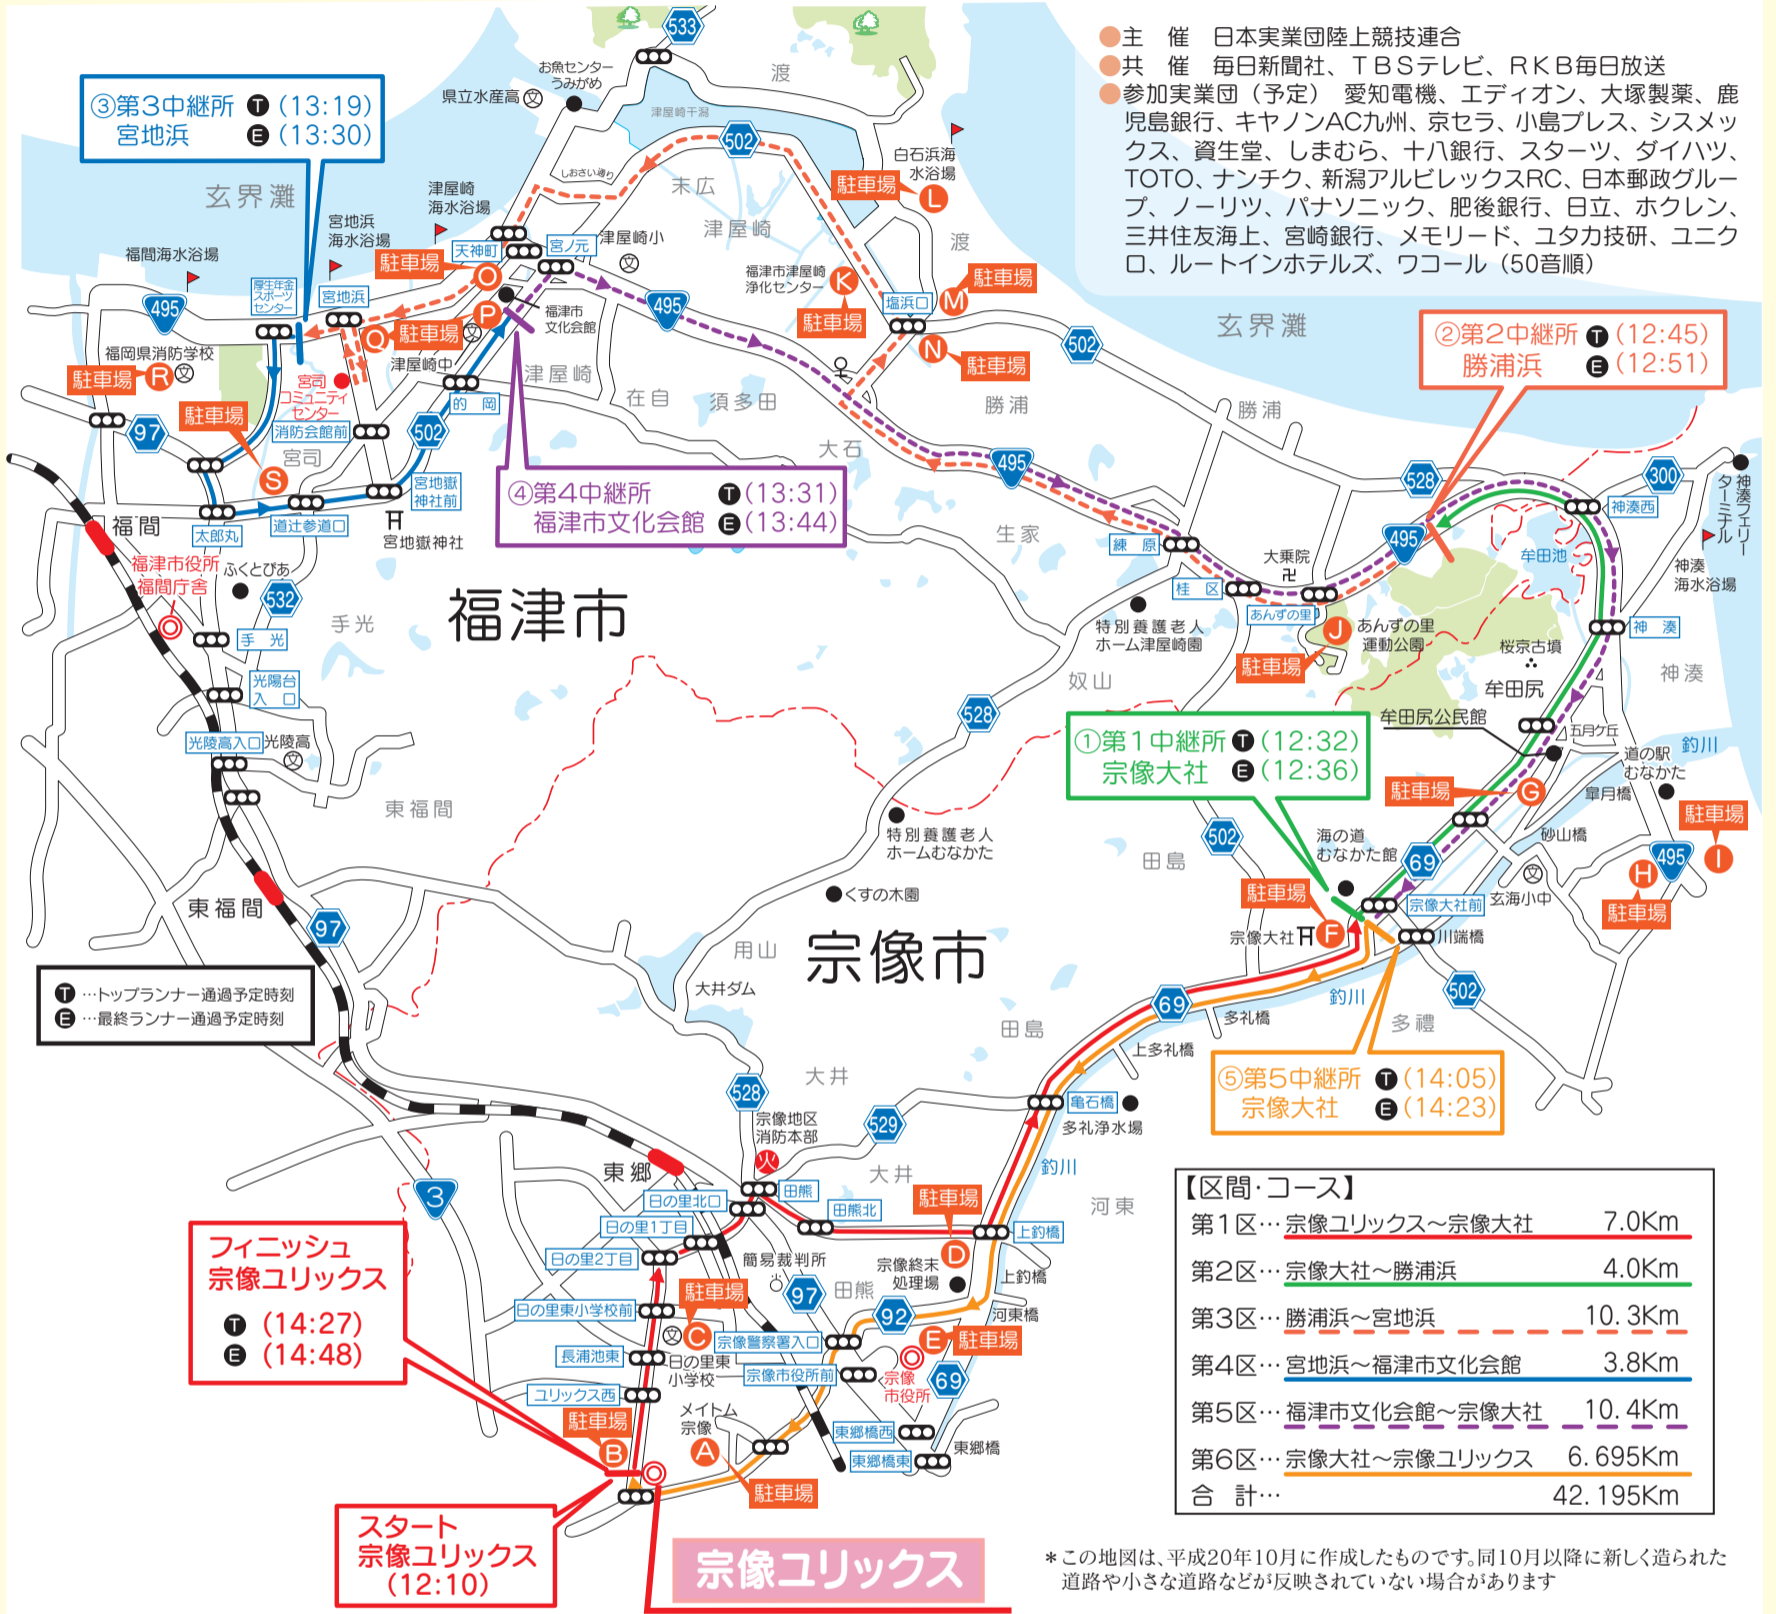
●主　催　日本実業団陸上競技連合
●共　催　毎日新聞社、ＴＢＳテレビ、ＲＫＢ毎日放送
●参加実業団（予定）　愛知電機、エディオン、大塚製薬、鹿児島銀行、キヤノンAC九州、京セラ、小島プレス、シスメックス、資生堂、しまむら、十八銀行、スターツ、ダイハツ、TOTO、ナンチク、新潟アルビレックスRC、日本郵政グループ、ノーリツ、パナソニック、肥後銀行、日立、ホクレン、三井住友海上、宮崎銀行、メモリード、ユタカ技研、ユニクロ、ルートインホテルズ、ワコール（50音順）

③第3中継所 T（13:19）
宮地浜 E（13:30）

②第2中継所 T（12:45）
勝浦浜 E（12:51）

④第4中継所 T（13:31）
福津市文化会館 E（13:44）

①第1中継所 T（12:32）
宗像大社 E（12:36）

⑤第5中継所 T（14:05）
宗像大社 E（14:23）

フィニッシュ
宗像ユリックス
T（14:27）
E（14:48）

スタート
宗像ユリックス
（12:10）

宗像ユリックス

T …トップランナー通過予定時刻
E …最終ランナー通過予定時刻

【区間・コース】
| | | |
|---|---|---|
| 第1区… | 宗像ユリックス～宗像大社 | 7.0Km |
| 第2区… | 宗像大社～勝浦浜 | 4.0Km |
| 第3区… | 勝浦浜～宮地浜 | 10. 3Km |
| 第4区… | 宮地浜～福津市文化会館 | 3.8Km |
| 第5区… | 福津市文化会館～宗像大社 | 10. 4Km |
| 第6区… | 宗像大社～宗像ユリックス | 6. 695Km |
| 合　計… | | 42. 195Km |

＊この地図は、平成20年10月に作成したものです。同10月以降に新しく造られた道路や小さな道路などが反映されていない場合があります

福津市　宗像市　玄界灘　渡　津屋崎　在自　須多田　勝浦　大石　生家　奴山　手光　東福間　福間　宮司　田島　用山　大井　東郷　大井　河東　多禮　神湊　牟田尻　釣川　田熊
533　502　495　97　532　528　69　3　529　92　300
お魚センターうみがめ　県立水産高　津屋崎干潟　しおさい通り　白石浜海水浴場　津屋崎海水浴場　宮地浜海水浴場　福間海水浴場　厚生年金スポーツセンター　宮地浜　天神町　宮ノ元　津屋崎小　福津市津屋崎浄化センター　塩浜口　福津市文化会館　津屋崎中　的岡　福岡県消防学校　宮司コミュニティセンター　消防会館前　宮地嶽神社前　宮地嶽神社　道の辻参道口　太郎丸　福津市役所福間庁舎　ふくとぴあ　手光　光陽台入口　光陵高入口　光陵高　特別養護老人ホーム津屋崎園　大乗院　練原　桂区　あんずの里　あんずの里運動公園　桜京古墳　牟田池　神湊西　神湊　神湊海水浴場　神湊フェリーターミナル　牟田尻公民館　五月ケ丘　道の駅むなかた　皐月橋　砂山橋　海の道むなかた館　宗像大社前　玄海小中　宗像大社　川端橋　特別養護老人ホームむなかた　くすの木園　大井ダム　多礼橋　上多礼橋　亀石橋　多礼浄水場　宗像地区消防本部　日の里北口　日の里1丁目　日の里2丁目　田熊　田熊北　上釣橋　簡易裁判所　宗像終末処理場　上釣橋　河東橋　日の里東小学校前　宗像警察署入口　長浦池東　日の里東小学校　宗像市役所前　宗像市役所　ユリックス西　メイトム宗像　東郷橋西　東郷橋東　東郷橋
駐車場 A B C D E F G H I J K L M N O P Q R S